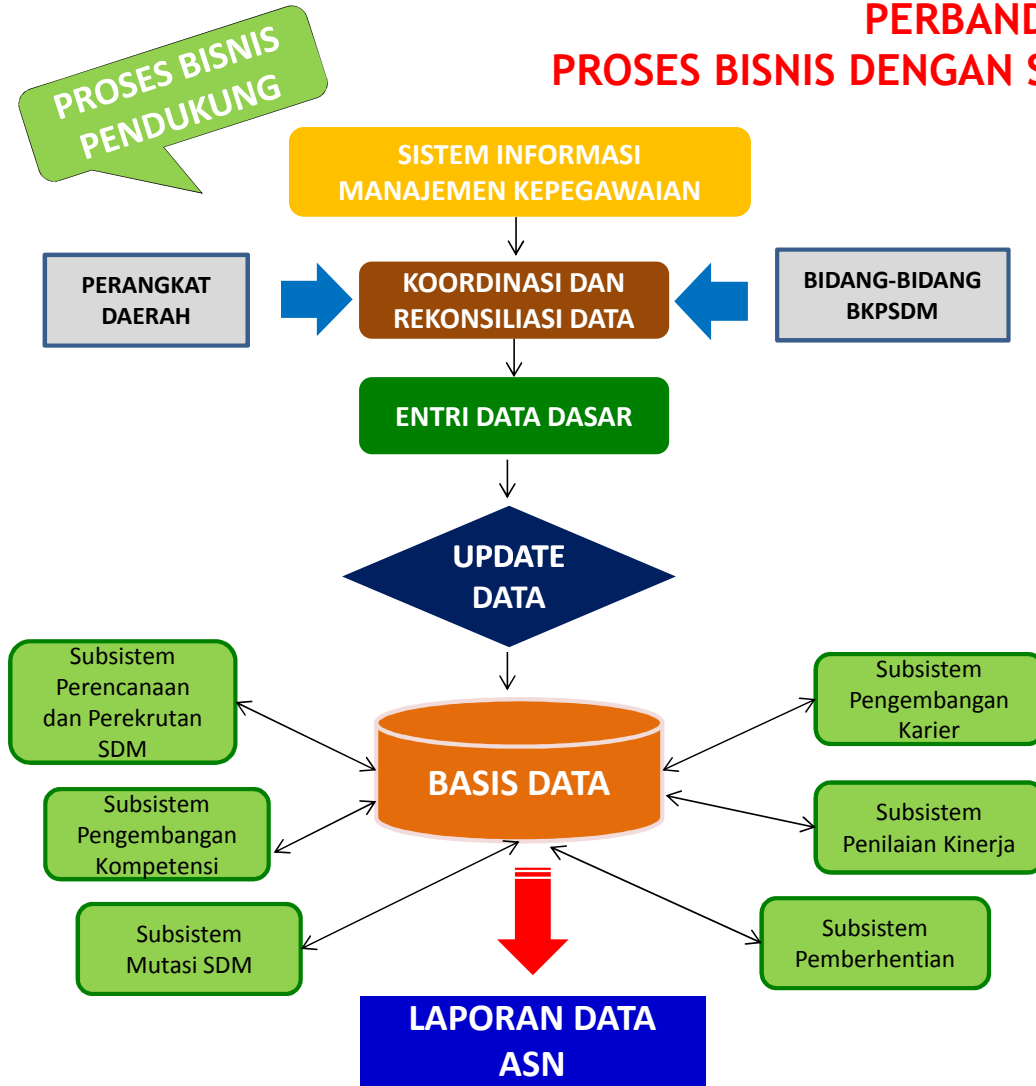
PERBAND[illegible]
PROSES BISNIS DENGAN S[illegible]

PROSES BISNIS PENDUKUNG

SISTEM INFORMASI MANAJEMEN KEPEGAWAIAN

PERANGKAT DAERAH

KOORDINASI DAN REKONSILIASI DATA

BIDANG-BIDANG BKPSDM

ENTRI DATA DASAR

UPDATE DATA

Subsistem Perencanaan dan Perekrutan SDM

Subsistem Pengembangan Karier

BASIS DATA

Subsistem Pengembangan Kompetensi

Subsistem Penilaian Kinerja

Subsistem Mutasi SDM

Subsistem Pemberhentian

LAPORAN DATA ASN